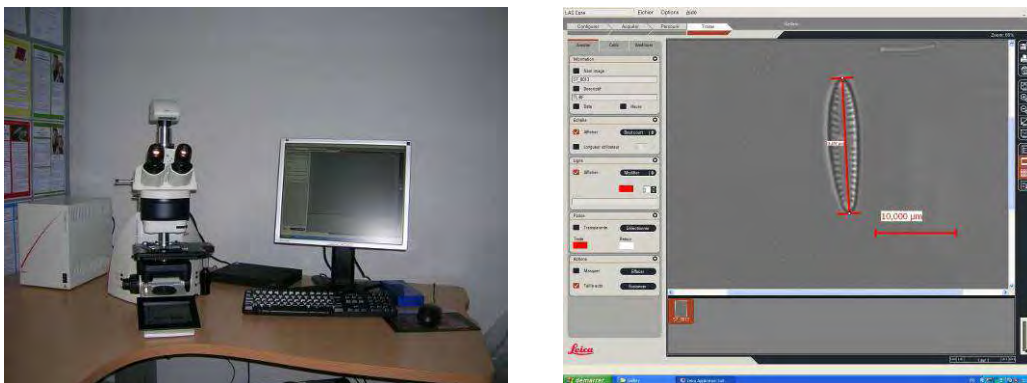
LAS Core

Fichier Options Aide

Configurer Acquérir Parcourir Traiter

Annoter Calc Mesurer

Information

Nom image

Objectif

Date Heure

Échelle

Afficher

Ligne

Afficher

Police

Transparent

Actions

Masquer Effacer

Taille auto

10,000 µm

Leica

démarrer